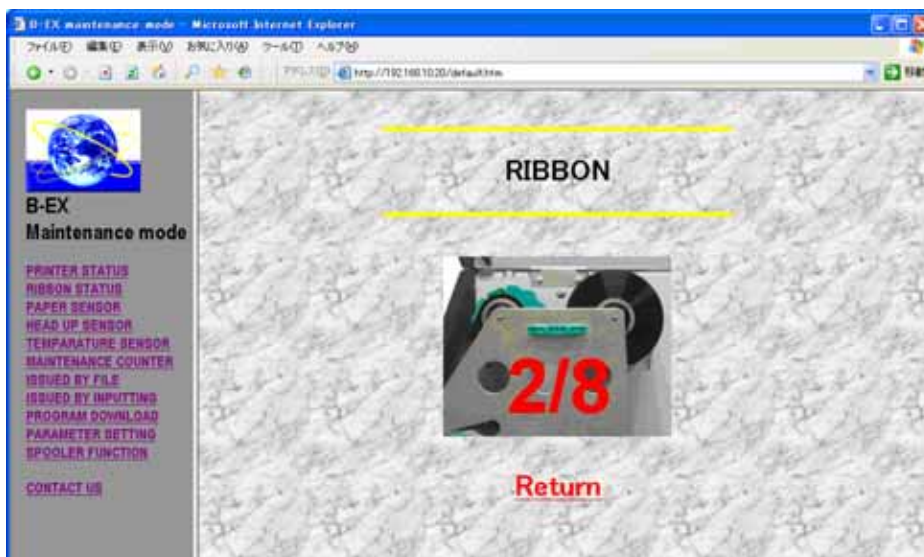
B-EX maintenance mode - Microsoft Internet Explorer

ファイル(F) 編集(E) 表示(V) お気に入り(A) ツール(T) ヘルプ(H)

アドレス(D) http://192.168.10.20/default.htm

B-EX
Maintenance mode

PRINTER STATUS
RIBBON STATUS
PAPER SENSOR
HEAD UP SENSOR
TEMPARATURE SENSOR
MAINTENANCE COUNTER
ISSUED BY FILE
ISSUED BY INPUTTING
PROGRAM DOWNLOAD
PARAMETER SETTING
SPOOLER FUNCTION

CONTACT US

RIBBON

2/8

Return